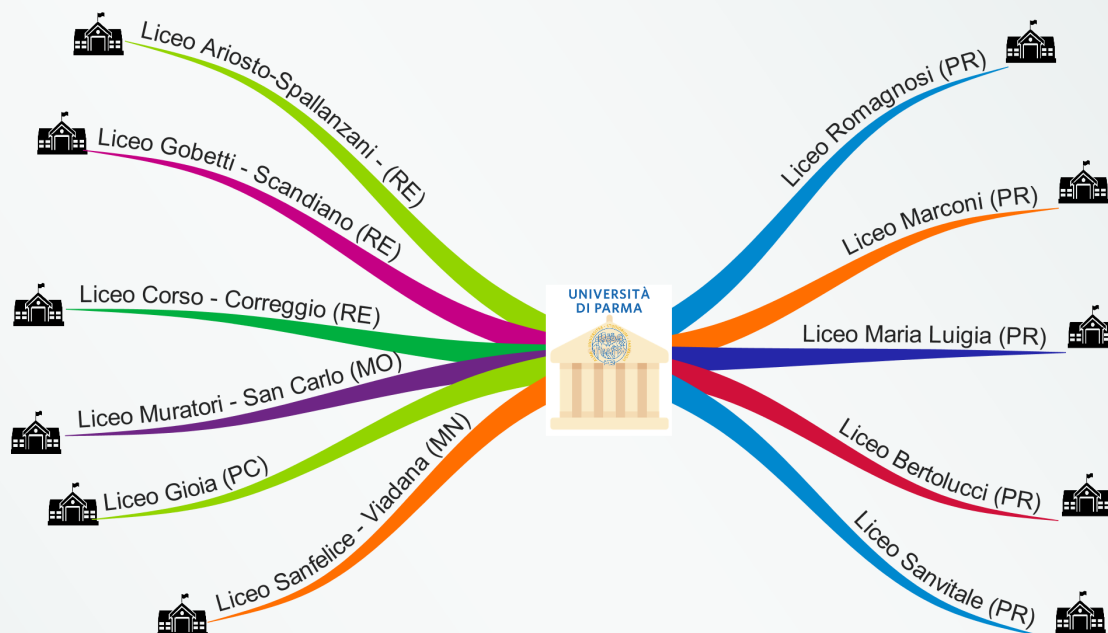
Liceo Ariosto-Spallanzani - (RE)

Liceo Gobetti - Scandiano (RE)

Liceo Corso - Correggio (RE)

Liceo Muratori - San Carlo (MO)

Liceo Gioia (PC)

Liceo Sanfelice - Viadana (MN)

UNIVERSITÀ DI PARMA

Liceo Romagnosi (PR)

Liceo Marconi (PR)

Liceo Maria Luigia (PR)

Liceo Bertolucci (PR)

Liceo Sanvitale (PR)